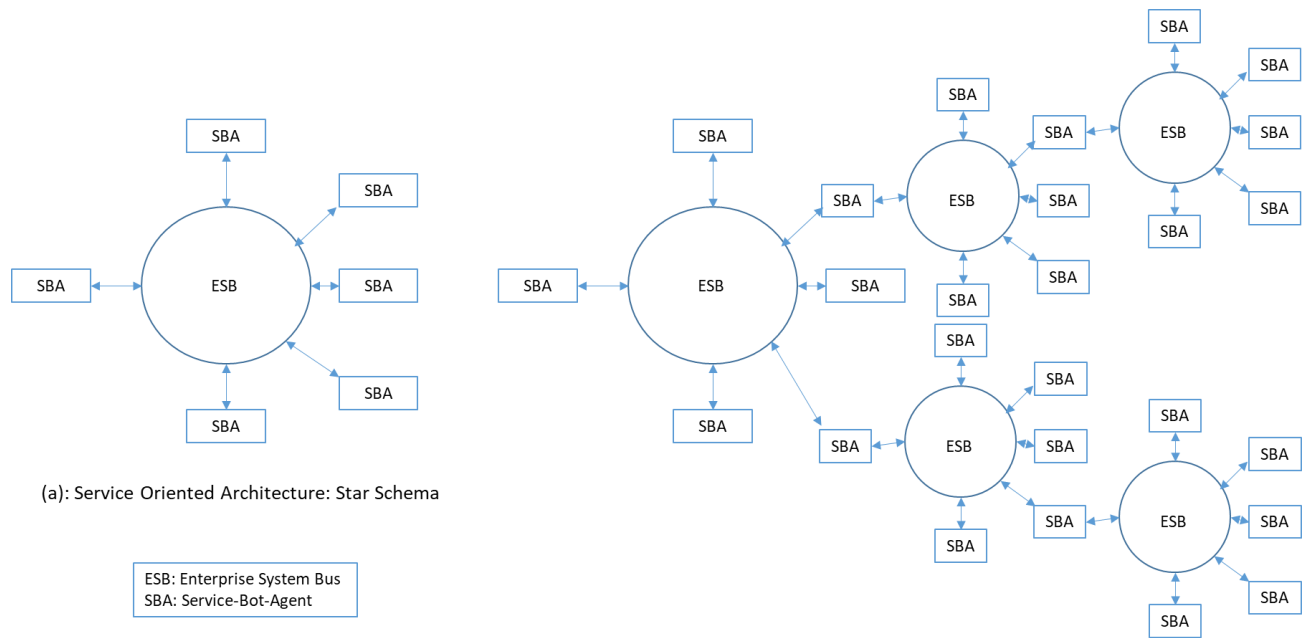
SBA
SBA
SBA
ESB
SBA
SBA
SBA

(a): Service Oriented Architecture: Star Schema

ESB: Enterprise System Bus
SBA: Service-Bot-Agent

SBA
SBA
SBA
SBA
SBA
SBA
ESB
SBA
SBA
SBA
SBA
SBA
ESB
SBA
SBA
SBA
ESB
SBA
SBA
SBA
SBA
SBA
SBA
ESB
SBA
SBA
SBA
SBA
SBA
SBA
ESB
SBA
SBA
SBA
SBA